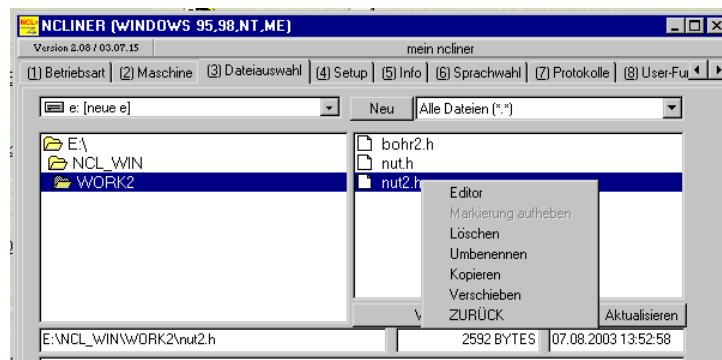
NCLINER (WINDOWS 95,98,NT,ME)

Version 2.08 / 03.07.15

mein ncliner

(1) Betriebsart | (2) Maschine | (3) Dateiauswahl | (4) Setup | (5) Info | (6) Sprachwahl | (7) Protokolle | (8) User-Fu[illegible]

e: [neue e]

Neu

Alle Dateien (*.*)

E:\
NCL_WIN
WORK2

bohr2.h
nut.h
nut2.h

Editor
Markierung aufheben
Löschen
Umbenennen
Kopieren
Verschieben
ZURÜCK

V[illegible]

Aktualisieren

E:\NCL_WIN\WORK2\nut2.h

2592 BYTES

07.08.2003 13:52:58